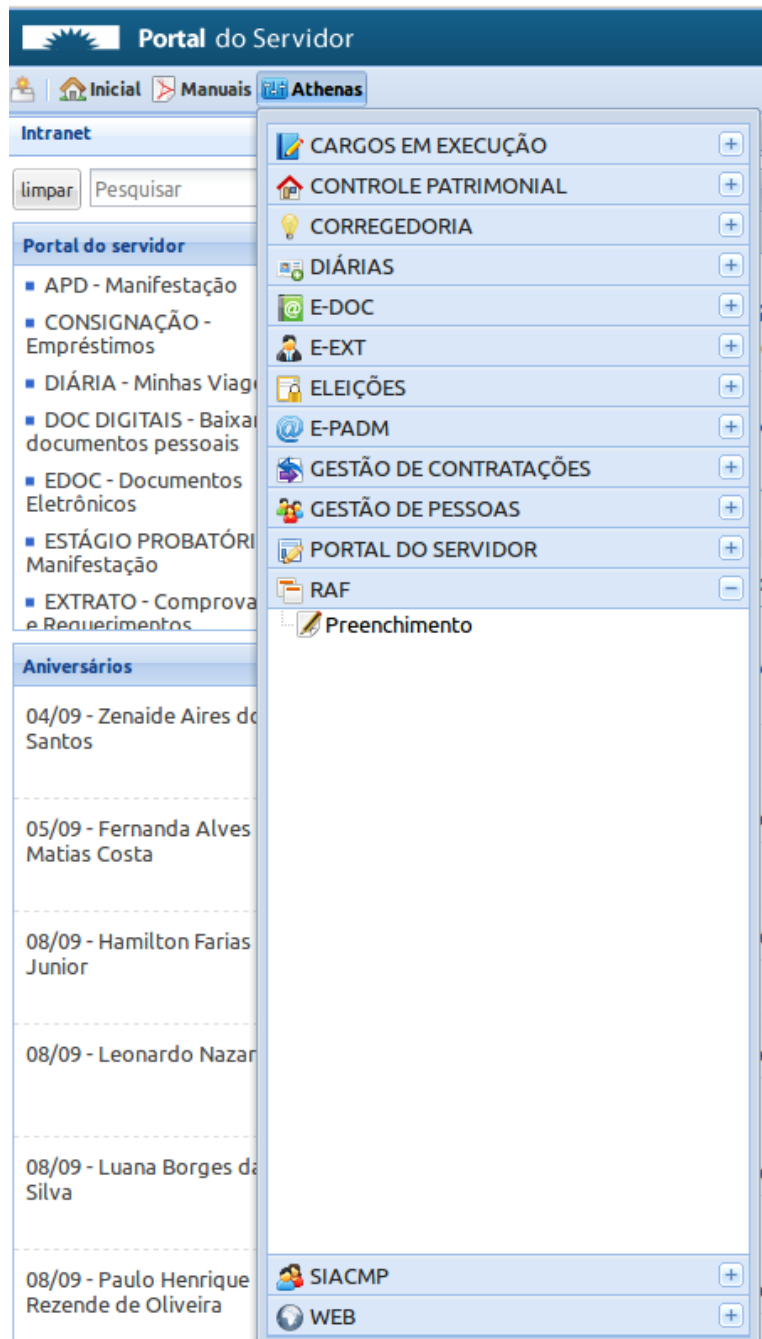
Portal do Servidor

Inicial Manuais Athenas

Intranet

limpar Pesquisar

Portal do servidor

APD - Manifestação

CONSIGNAÇÃO - Empréstimos

DIÁRIA - Minhas Viag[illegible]

DOC DIGITAIS - Baixa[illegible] documentos pessoais

EDOC - Documentos Eletrônicos

ESTÁGIO PROBATÓRI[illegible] Manifestação

EXTRATO - Comprova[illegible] e Requerimentos

Aniversários

04/09 - Zenaide Aires d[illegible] Santos

05/09 - Fernanda Alves Matias Costa

08/09 - Hamilton Farias Junior

08/09 - Leonardo Nazar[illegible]

08/09 - Luana Borges d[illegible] Silva

08/09 - Paulo Henrique Rezende de Oliveira

CARGOS EM EXECUÇÃO +
CONTROLE PATRIMONIAL +
CORREGEDORIA +
DIÁRIAS +
E-DOC +
E-EXT +
ELEIÇÕES +
E-PADM +
GESTÃO DE CONTRATAÇÕES +
GESTÃO DE PESSOAS +
PORTAL DO SERVIDOR +
RAF −
Preenchimento
SIACMP +
WEB +